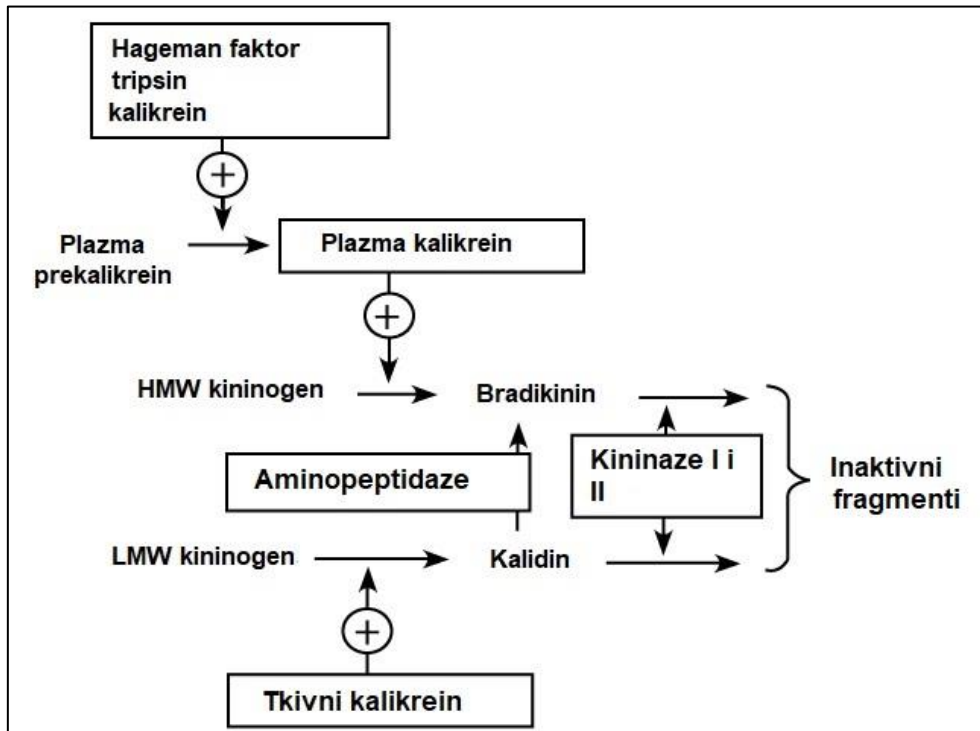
Hageman faktor
tripsin
kalikrein

+

Plazma prekalikrein

Plazma kalikrein

+

HMW kininogen

Bradikinin

Aminopeptidaze

Kininaze I i II

Inaktivni fragmenti

LMW kininogen

Kalidin

+

Tkivni kalikrein